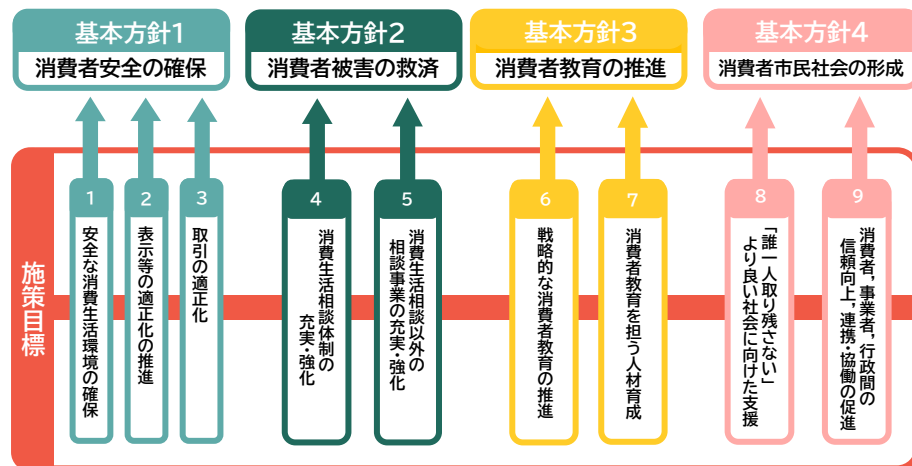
基本方針1
消費者安全の確保

基本方針2
消費者被害の救済

基本方針3
消費者教育の推進

基本方針4
消費者市民社会の形成

施策目標

1
安全な消費生活環境の確保

2
表示等の適正化の推進

3
取引の適正化

4
消費生活相談体制の充実・強化

5
消費生活相談以外の相談事業の充実・強化

6
戦略的な消費者教育の推進

7
消費者教育を担う人材育成

8
「誰一人取り残さない」より良い社会に向けた支援

9
消費者、事業者、行政間の信頼向上、連携・協働の促進